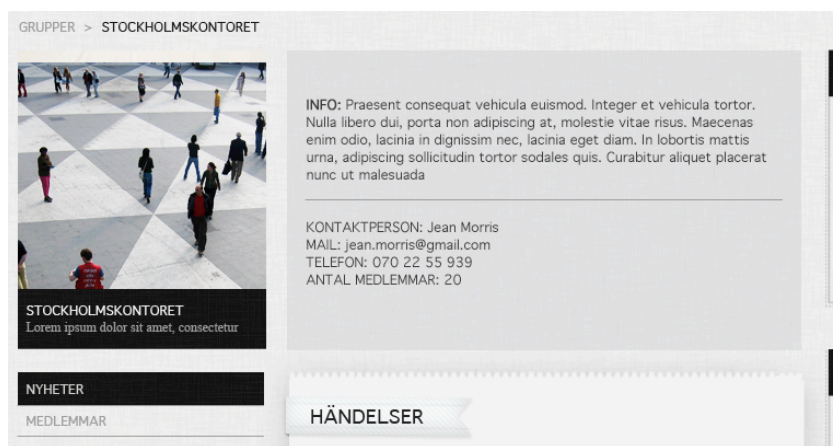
GRUPPER > STOCKHOLMSKONTORET

STOCKHOLMSKONTORET
Lorem ipsum dolor sit amet, consectetur

INFO: Praesent consequat vehicula euismod. Integer et vehicula tortor. Nulla libero dui, porta non adipiscing at, molestie vitae risus. Maecenas enim odio, lacinia in dignissim nec, lacinia eget diam. In lobortis mattis urna, adipiscing sollicitudin tortor sodales quis. Curabitur aliquet placerat nunc ut malesuada

KONTAKTPERSON: Jean Morris
MAIL: jean.morris@gmail.com
TELEFON: 070 22 55 939
ANTAL MEDLEMMAR: 20

NYHETER
MEDLEMMAR

HÄNDELSER